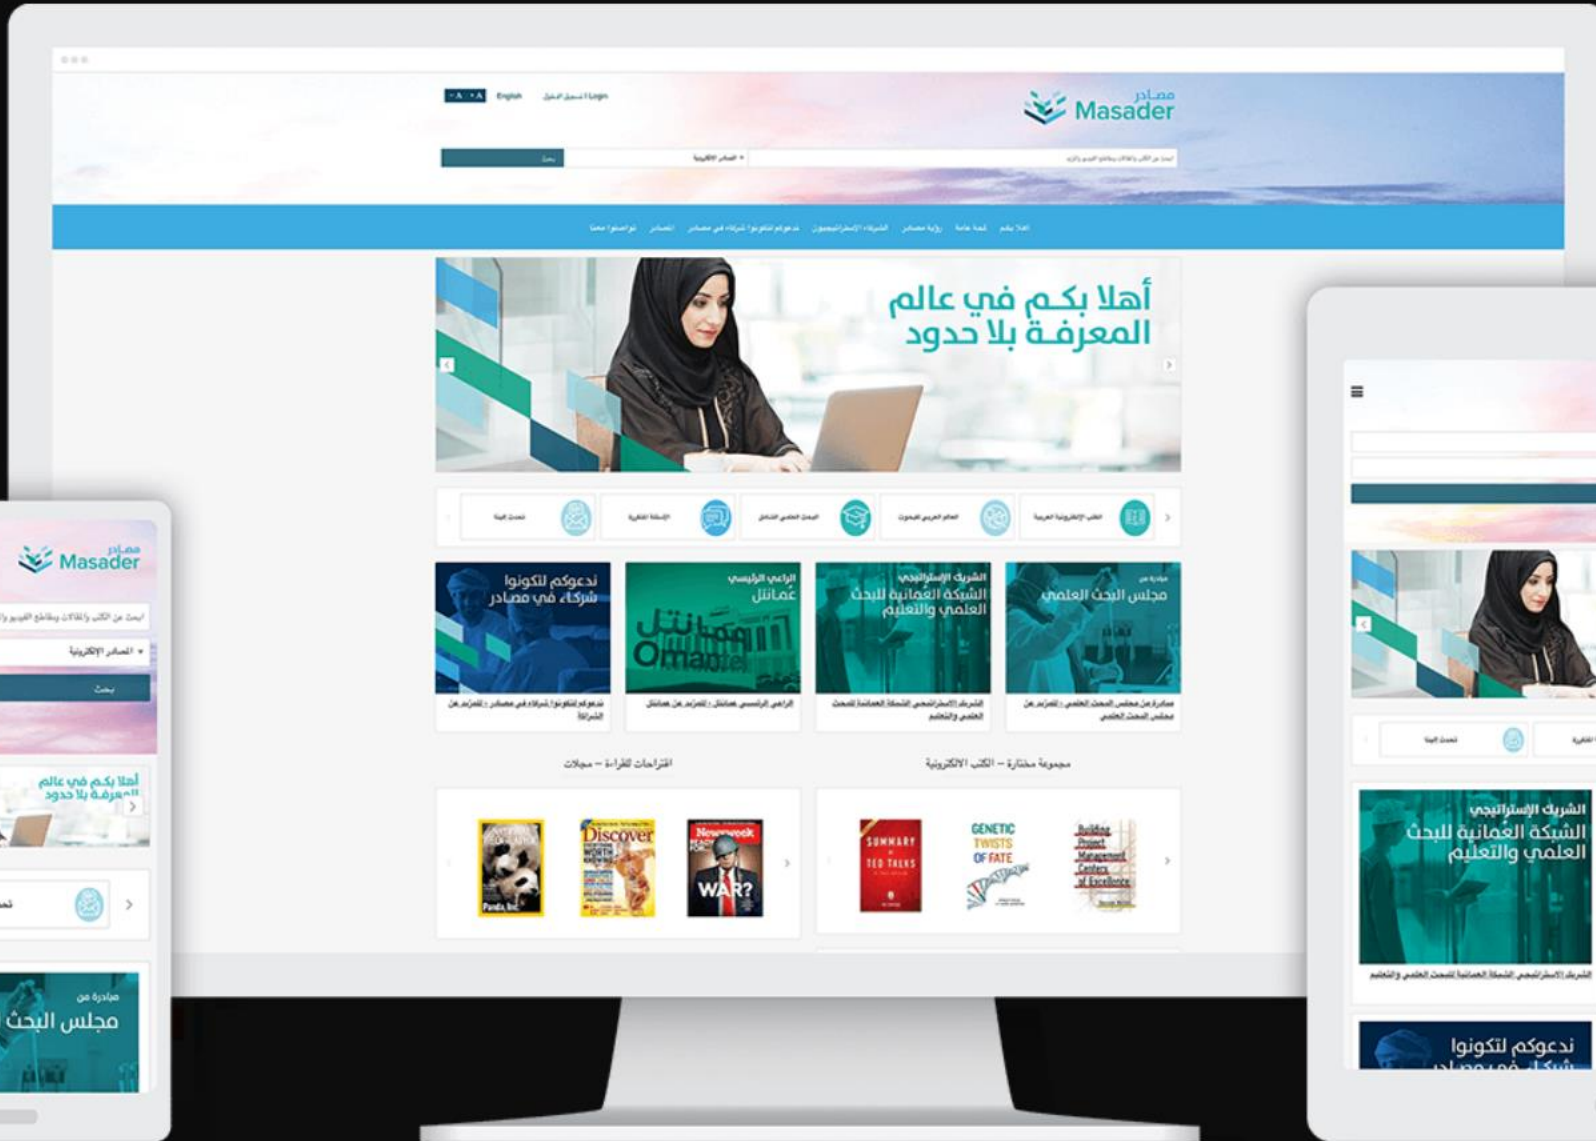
مصادر Masader

English

تسجيل الدخول | Login

بحث

المصادر الإلكترونية

أهلا بكم | لمحة عامة | رؤية مصادر | الشركاء الإستراتيجيون | ندعوكم لتكونوا شركاء في مصادر | المصادر | تواصلوا معنا

أهلا بكم في عالم المعرفة بلا حدود

الكتب الإلكترونية العربية | العالم العربي للبحوث | البحث العلمي الشامل | الأسئلة الشائعة | تحدث إلينا

مبادرة من مجلس البحث العلمي

الشريك الإستراتيجي الشبكة العُمانية للبحث العلمي والتعليم

الراعي الرئيسي عُمانتل Omantel

ندعوكم لتكونوا شركاء في مصادر

مجموعة مختارة – الكتب الالكترونية

اقتراحات للقراءة – مجلات

SUMMARY TED TALKS

GENETIC TWISTS OF FATE

Building Project Management Centers of Excellence

Discover

Newsweek WAR?

Panda, Inc.

مصادر Masader

بحث

أهلا بكم في عالم المعرفة بلا حدود

مبادرة من مجلس البحث

تحدث إلينا

الشريك الإستراتيجي الشبكة العُمانية للبحث العلمي والتعليم

ندعوكم لتكونوا شركاء في مصادر